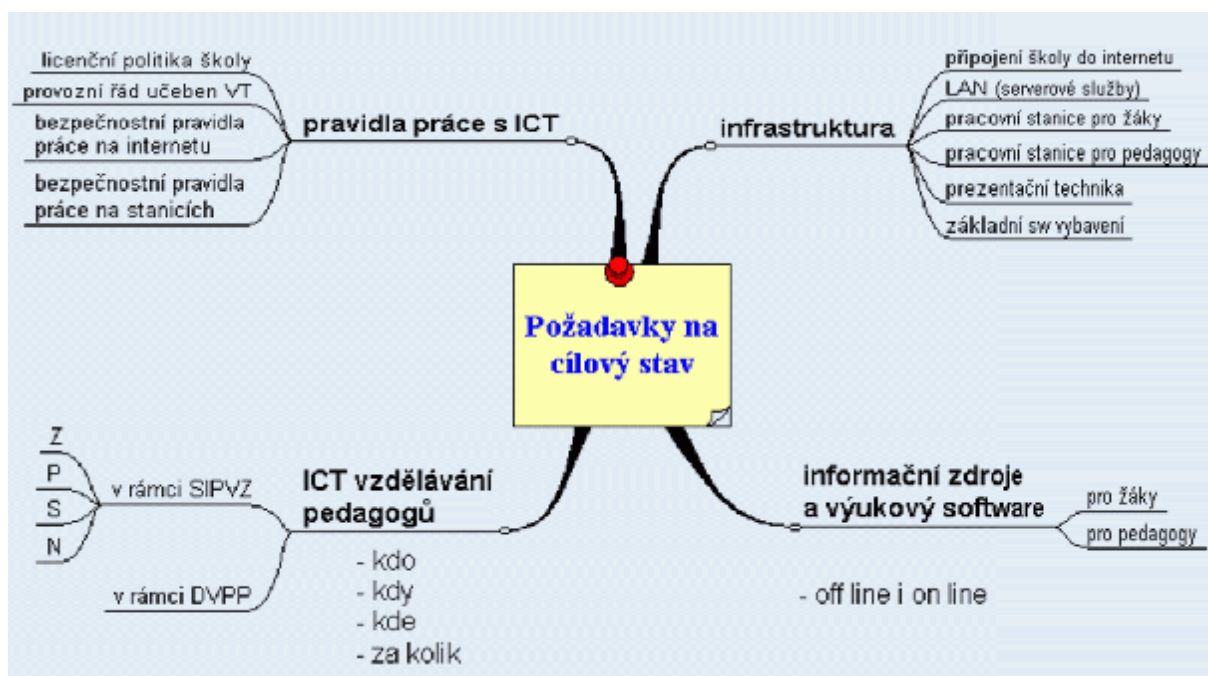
Požadavky na cílový stav

pravidla práce s ICT
licenční politika školy
provozní řád učeben VT
bezpečnostní pravidla práce na internetu
bezpečnostní pravidla práce na stanicích

infrastruktura
připojení školy do internetu
LAN (serverové služby)
pracovní stanice pro žáky
pracovní stanice pro pedagogy
prezentační technika
základní sw vybavení

ICT vzdělávání pedagogů
v rámci SIPVZ
Z
P
S
N
v rámci DVPP
- kdo
- kdy
- kde
- za kolik

informační zdroje a výukový software
pro žáky
pro pedagogy
- off line i on line